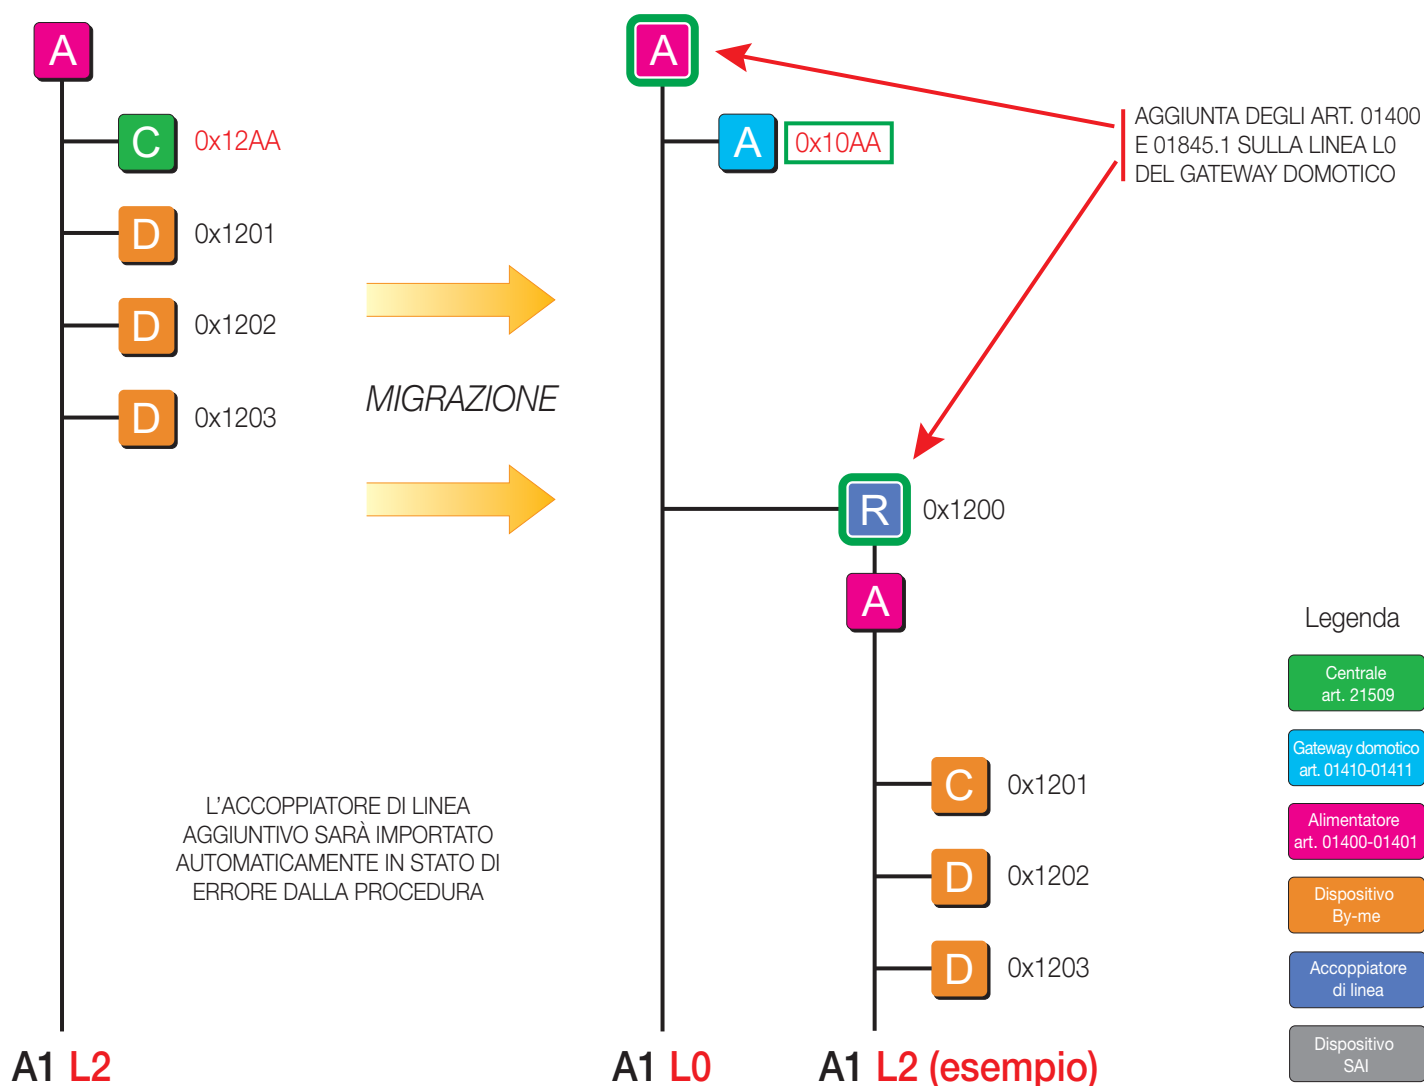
A

C 0x12AA

D 0x1201

D 0x1202

D 0x1203

MIGRAZIONE

L'ACCOPPIATORE DI LINEA AGGIUNTIVO SARÀ IMPORTATO AUTOMATICAMENTE IN STATO DI ERRORE DALLA PROCEDURA

A1 L2

A

A 0x10AA

AGGIUNTA DEGLI ART. 01400 E 01845.1 SULLA LINEA L0 DEL GATEWAY DOMOTICO

R 0x1200

A

C 0x1201

D 0x1202

D 0x1203

A1 L0

A1 L2 (esempio)

Legenda

Centrale art. 21509

Gateway domotico art. 01410-01411

Alimentatore art. 01400-01401

Dispositivo By-me

Accoppiatore di linea

Dispositivo SAI